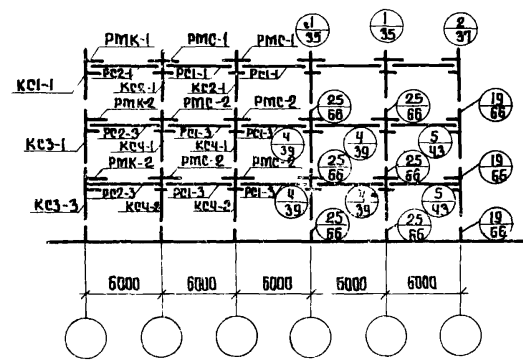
РМК-1
РМС-1
РМС-1
$\frac{1}{35}$
$\frac{1}{35}$
$\frac{2}{37}$
КС1-1
РС2-1
КС2-1
РС1-1
КС2-1
РС1-1
РМК-2
РМС-2
РМС-2
$\frac{25}{66}$
$\frac{25}{66}$
$\frac{19}{66}$
КС3-1
РС2-3
КС4-1
РС1-3
КС4-1
РС1-3
$\frac{4}{39}$
$\frac{4}{39}$
$\frac{5}{43}$
РМК-2
РМС-2
РМС-2
$\frac{25}{66}$
$\frac{25}{66}$
$\frac{19}{66}$
КС3-3
РС2-3
КС4-2
РС1-3
КС4-2
РС1-3
$\frac{4}{39}$
$\frac{4}{39}$
$\frac{5}{43}$
$\frac{25}{66}$
$\frac{25}{66}$
$\frac{19}{66}$
6000
6000
6000
6000
6000